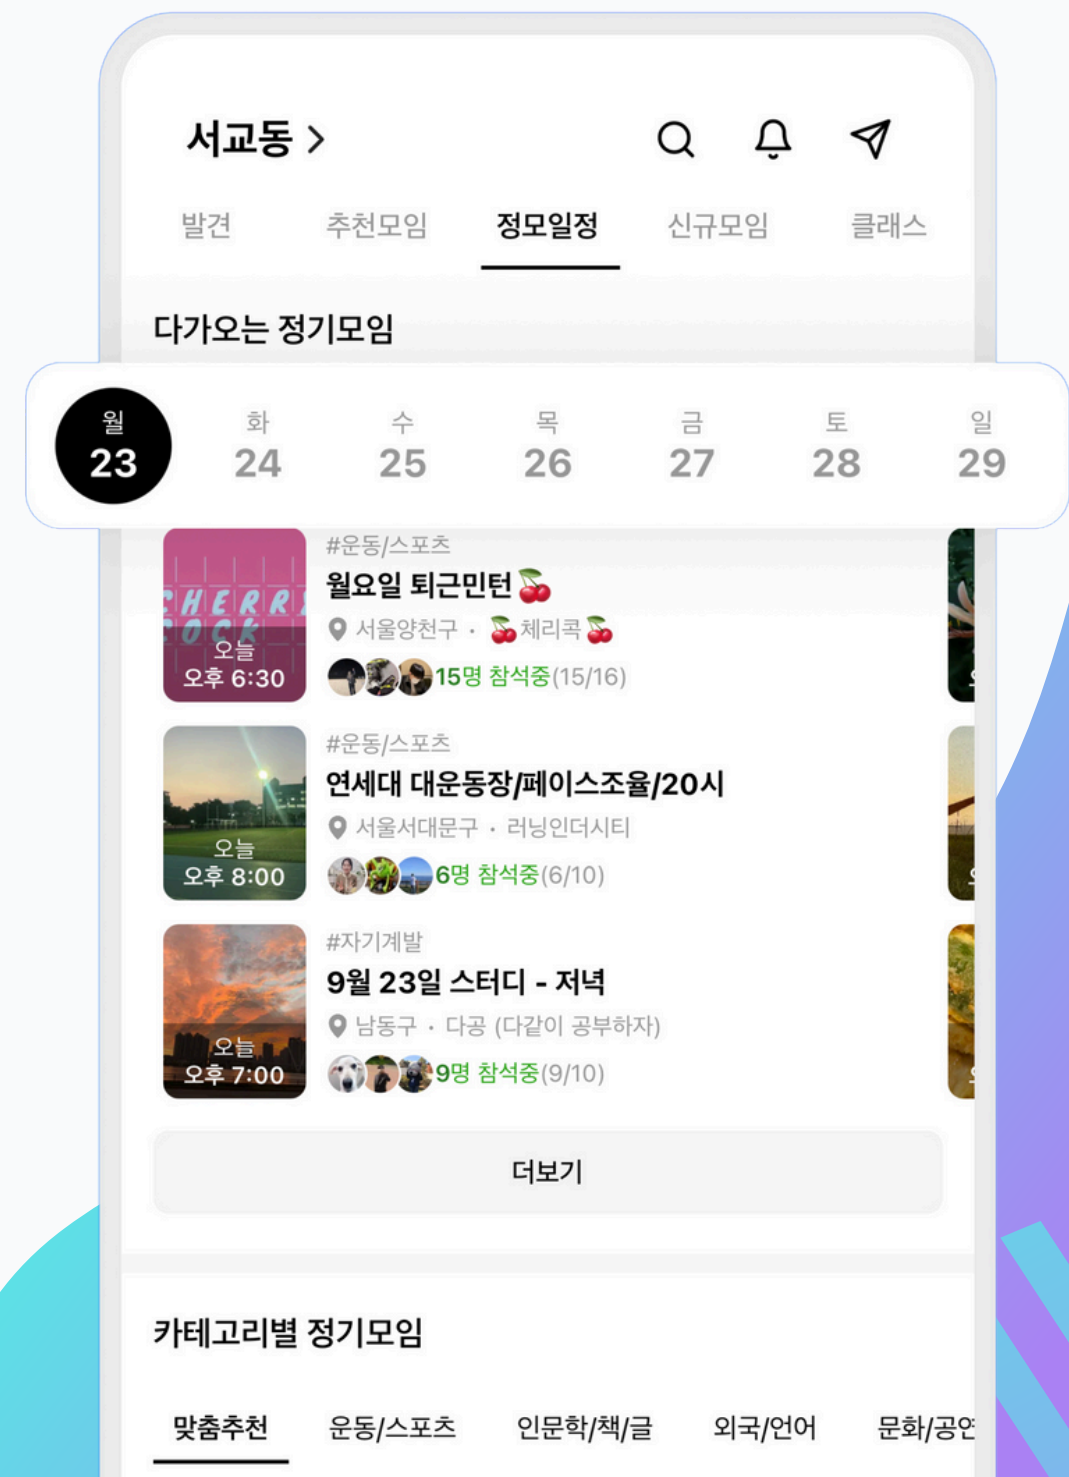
서교동 >

발견 추천모임 정모일정 신규모임 클래스

다가오는 정기모임

월 23 화 24 수 25 목 26 금 27 토 28 일 29

CHERRY ROCK
오늘 오후 6:30
#운동/스포츠
월요일 퇴근민턴🍒
서울양천구 · 🍒체리콕🍒
15명 참석중(15/16)

오늘 오후 8:00
#운동/스포츠
연세대 대운동장/페이스조율/20시
서울서대문구 · 러닝인더시티
6명 참석중(6/10)

오늘 오후 7:00
#자기계발
9월 23일 스터디 - 저녁
남동구 · 다공 (다같이 공부하자)
9명 참석중(9/10)

더보기

카테고리별 정기모임

맞춤추천 운동/스포츠 인문학/책/글 외국/언어 문화/공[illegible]